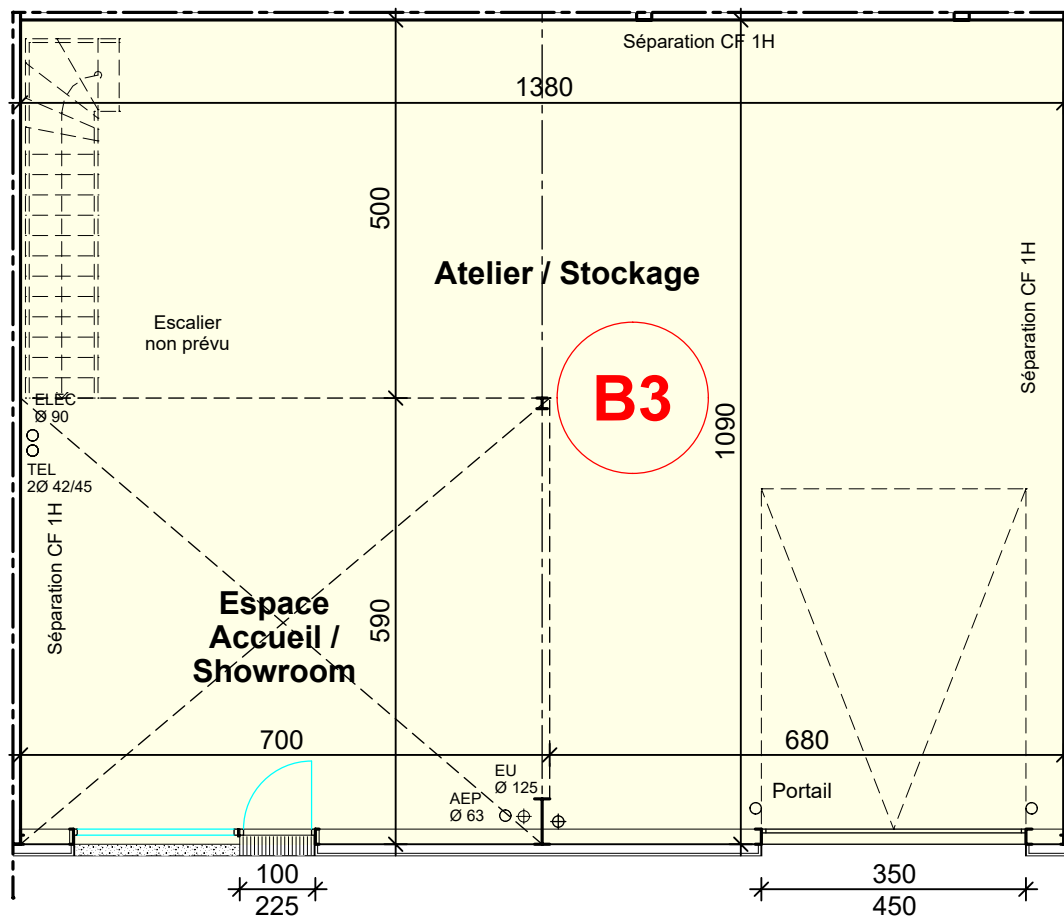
Séparation CF 1H

1380

500

Atelier / Stockage

Séparation CF 1H

Escalier
non prévu

B3

1090

ELEC
Ø 90

TEL
2Ø 42/45

Séparation CF 1H

Espace
Accueil /
Showroom

590

700

680

EU
Ø 125

AEP
Ø 63

Portail

100
225

350
450